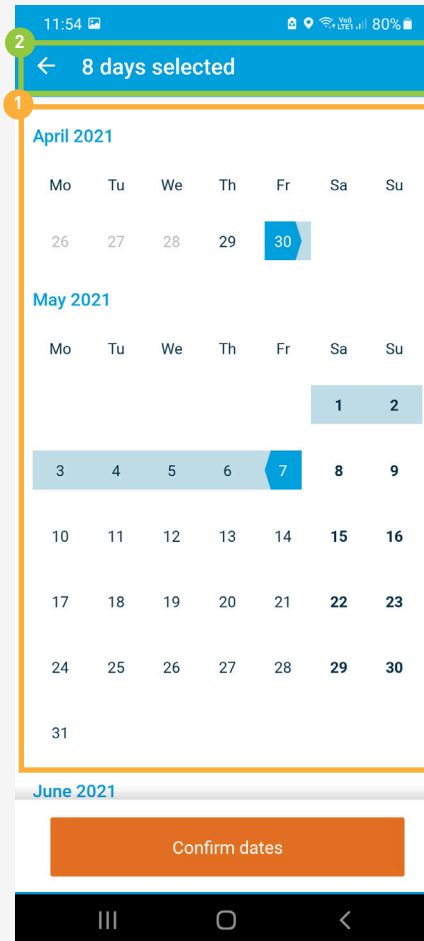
11:54 80%

2

8 days selected

1

April 2021

| Mo | Tu | We | Th | Fr | Sa | Su |
|---|---|---|---|---|---|---|
| 26 | 27 | 28 | 29 | 30 | | |

May 2021

| Mo | Tu | We | Th | Fr | Sa | Su |
|---|---|---|---|---|---|---|
| | | | | | 1 | 2 |
| 3 | 4 | 5 | 6 | 7 | 8 | 9 |
| 10 | 11 | 12 | 13 | 14 | 15 | 16 |
| 17 | 18 | 19 | 20 | 21 | 22 | 23 |
| 24 | 25 | 26 | 27 | 28 | 29 | 30 |
| 31 | | | | | | |

June 2021

Confirm dates